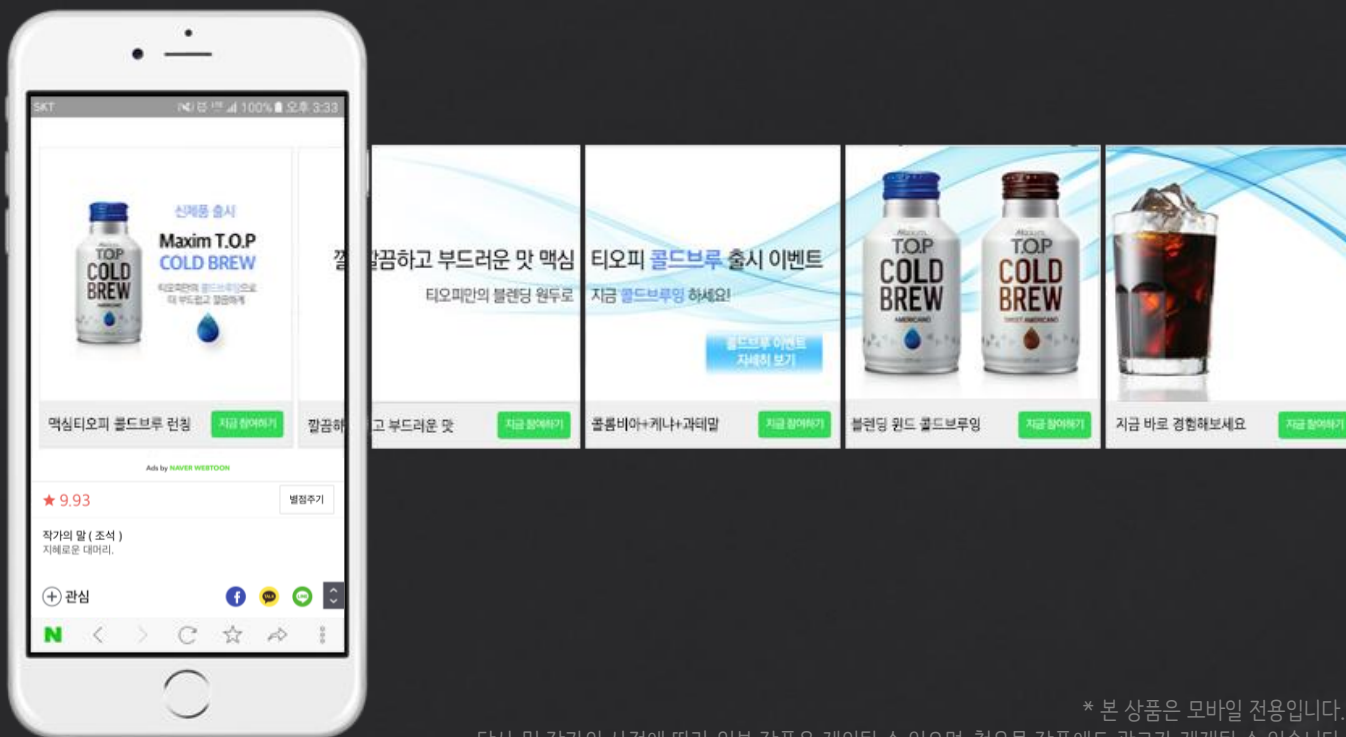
SKT 100% 오후 3:33

신제품 출시
Maxim T.O.P
COLD BREW
티오피만의 콜드브루잉으로 더 부드럽고 깔끔하게

맥심티오피 콜드브루 런칭 지금 참여하기

깔끔하고 부드러운 맛 맥심
티오피만의 블렌딩 원두로
깔끔하고 부드러운 맛 지금 참여하기

티오피 콜드브루 출시 이벤트
지금 콜드브루잉 하세요!
콜드브루 이벤트 자세히 보기
콜롬비아+케냐+과테말 지금 참여하기

Maxim T.O.P COLD BREW AMERICANO
Maxim T.O.P COLD BREW SWEET AMERICANO
블렌딩 원드 콜드브루잉 지금 참여하기

지금 바로 경험해보세요 지금 참여하기

Ads by NAVER WEBTOON

★ 9.93 별점주기

작가의 말 ( 조석 )
지혜로운 대머리.

관심

N

* 본 상품은 모바일 전용입니다.
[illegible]